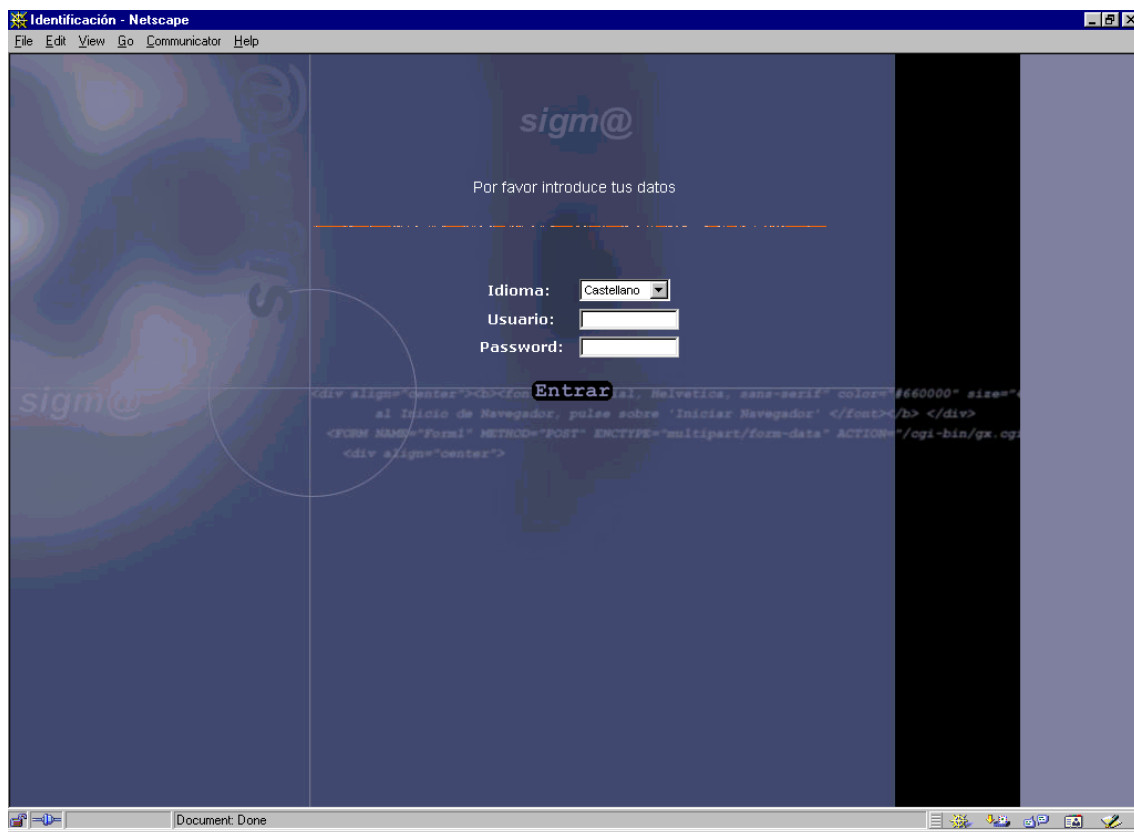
Identificación - Netscape

File Edit View Go Communicator Help

sigm@

Por favor introduce tus datos

Idioma: Castellano

Usuario:

Password:

Entrar

sigm@

<div align="center"><b><fon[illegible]al, Helvetica, sans-serif" color="#660000" size="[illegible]

al Inicio de Navegador, pulse sobre 'Iniciar Navegador' </font></b> </div>

<FORM NAME="Form1" METHOD="POST" ENCTYPE="multipart/form-data" ACTION="/cgi-bin/gx.cg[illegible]

<div align="center">

Document: Done